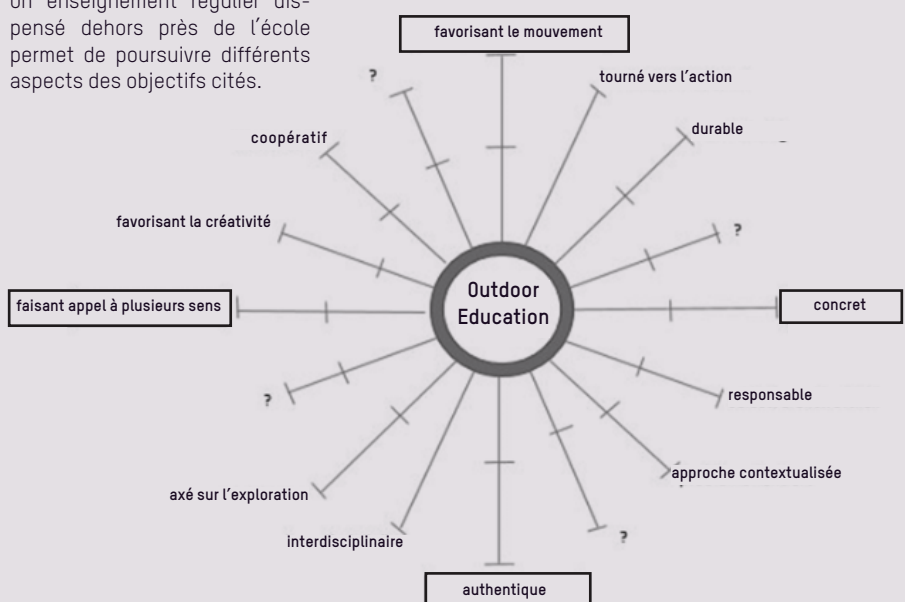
un enseignement régulier dispensé dehors près de l'école permet de poursuivre différents aspects des objectifs cités.

favorisant le mouvement

?

tourné vers l'action

coopératif

durable

favorisant la créativité

?

faisant appel à plusieurs sens

Outdoor Education

concret

?

responsable

approche contextualisée

axé sur l'exploration

interdisciplinaire

?

authentique